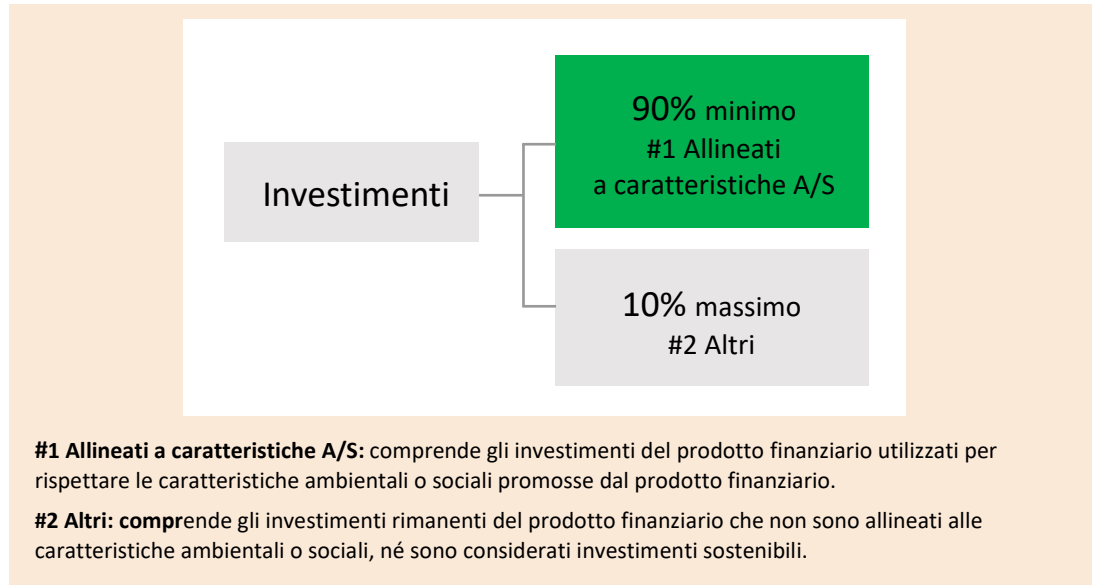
Investimenti

90% minimo
#1 Allineati
a caratteristiche A/S

10% massimo
#2 Altri

**#1 Allineati a caratteristiche A/S:** comprende gli investimenti del prodotto finanziario utilizzati per rispettare le caratteristiche ambientali o sociali promosse dal prodotto finanziario.

**#2 Altri: compr**ende gli investimenti rimanenti del prodotto finanziario che non sono allineati alle caratteristiche ambientali o sociali, né sono considerati investimenti sostenibili.